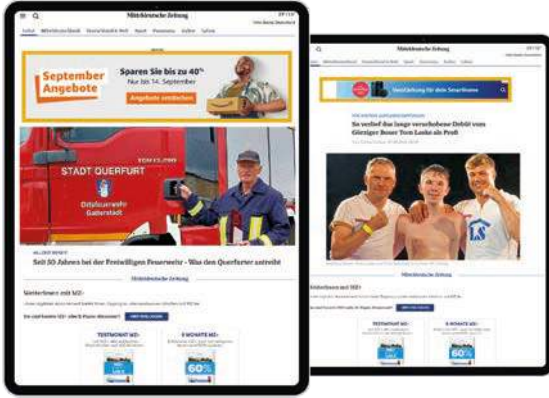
Mitteldeutsche Zeitung

September Angebote

Sparen Sie bis zu 40%

Nur bis 14. September

Angebote entdecken

STADT QUERFURT

Seit 50 Jahren bei der Freiwilligen Feuerwehr - Was den Querfurter antreibt

Mitteldeutsche Zeitung

Weiterlesen mit MZ+

TESTMONAT MZ+

6 MONATE MZ+

60%

Mitteldeutsche Zeitung

So verlief das lange verschobene Debüt vom Görziger Boxer Tom Laske als Profi

Weiterlesen mit MZ+

TESTMONAT MZ+

6 MONATE MZ+

60%